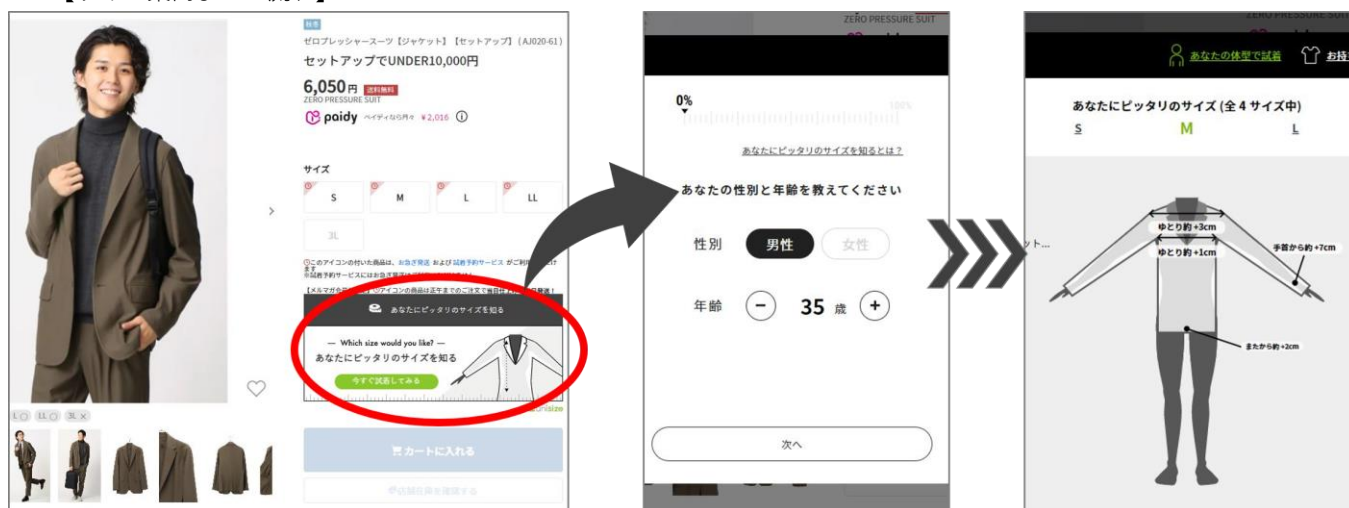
秋冬
ゼロプレッシャースーツ【ジャケット】【セットアップ】（AJ020-61）
セットアップでUNDER10,000円
6,050円 送料無料
ZERO PRESSURE SUIT
paidy ペイディなら月々 ¥2,016

サイズ
S
M
L
LL
3L

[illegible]

あなたにピッタリのサイズを知る
— Which size would you like? —
あなたにピッタリのサイズを知る
今すぐ試着してみる
size

カートに入れる
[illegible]

ZERO PRESSURE SUIT
0%
100%
あなたにピッタリのサイズを知るとは？
あなたの性別と年齢を教えてください
性別 男性 女性
年齢 − 35 歳 +
次へ

ZERO PRESSURE SUIT
あなたの体型で試着 お持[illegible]
あなたにピッタリのサイズ (全４サイズ中)
S M L
ゆとり約 +3cm
ゆとり約 +1cm
手首から約 +7cm
またから約 +2cm